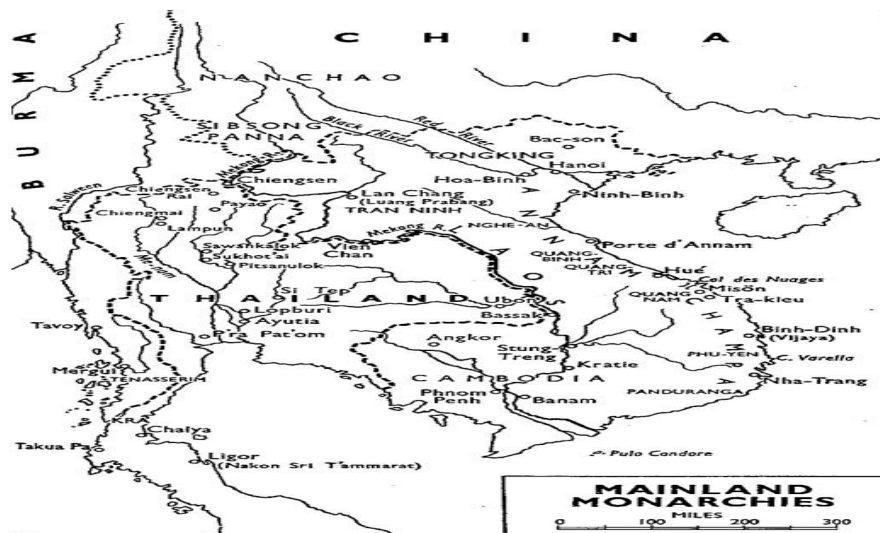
C H I N A

B U R M A

NANCHAO

SIBSONG PANNA

Mekong R.

Black River

Red River

Bac-son

TONGKING

Hanoi

Hoa-Binh

Ninh-Binh

Lan Chang (Luang Prabang)

TRAN NINH

Chiengsen

Chiengsen Kai

Payao

Chiengmai

Lampun

R. Salween

Sawankalok

Sukhot'ai

Pitsanulok

Vien Chan

Mekong R.

NGHE-AN

QUANG-BINH

QUANG-TRI

Porte d'Annam

Hué

Col des Nuages

QUANG NAM

Misön

Tra-kieu

A N N A M

L A O S

C H A M P A

Menam

Si Tep

T H A I L A N D

Ubon

Bassak

Lopburi

Ayutia

P'ra Pat'om

Tavoy

Mergui

TENASSERIM

KRA

Chaiya

Takua Pa

Ligor (Nakon Sri Tammarat)

Angkor

Stung-Treng

Kratie

C A M B O D I A

Phnom Penh

Banam

Binh-Dinh (Vijaya)

PHU-YEN

C. Varella

Nha-Trang

PANDURANGA

Pulo Condore

MAINLAND MONARCHIES

MILES

0 100 200 300